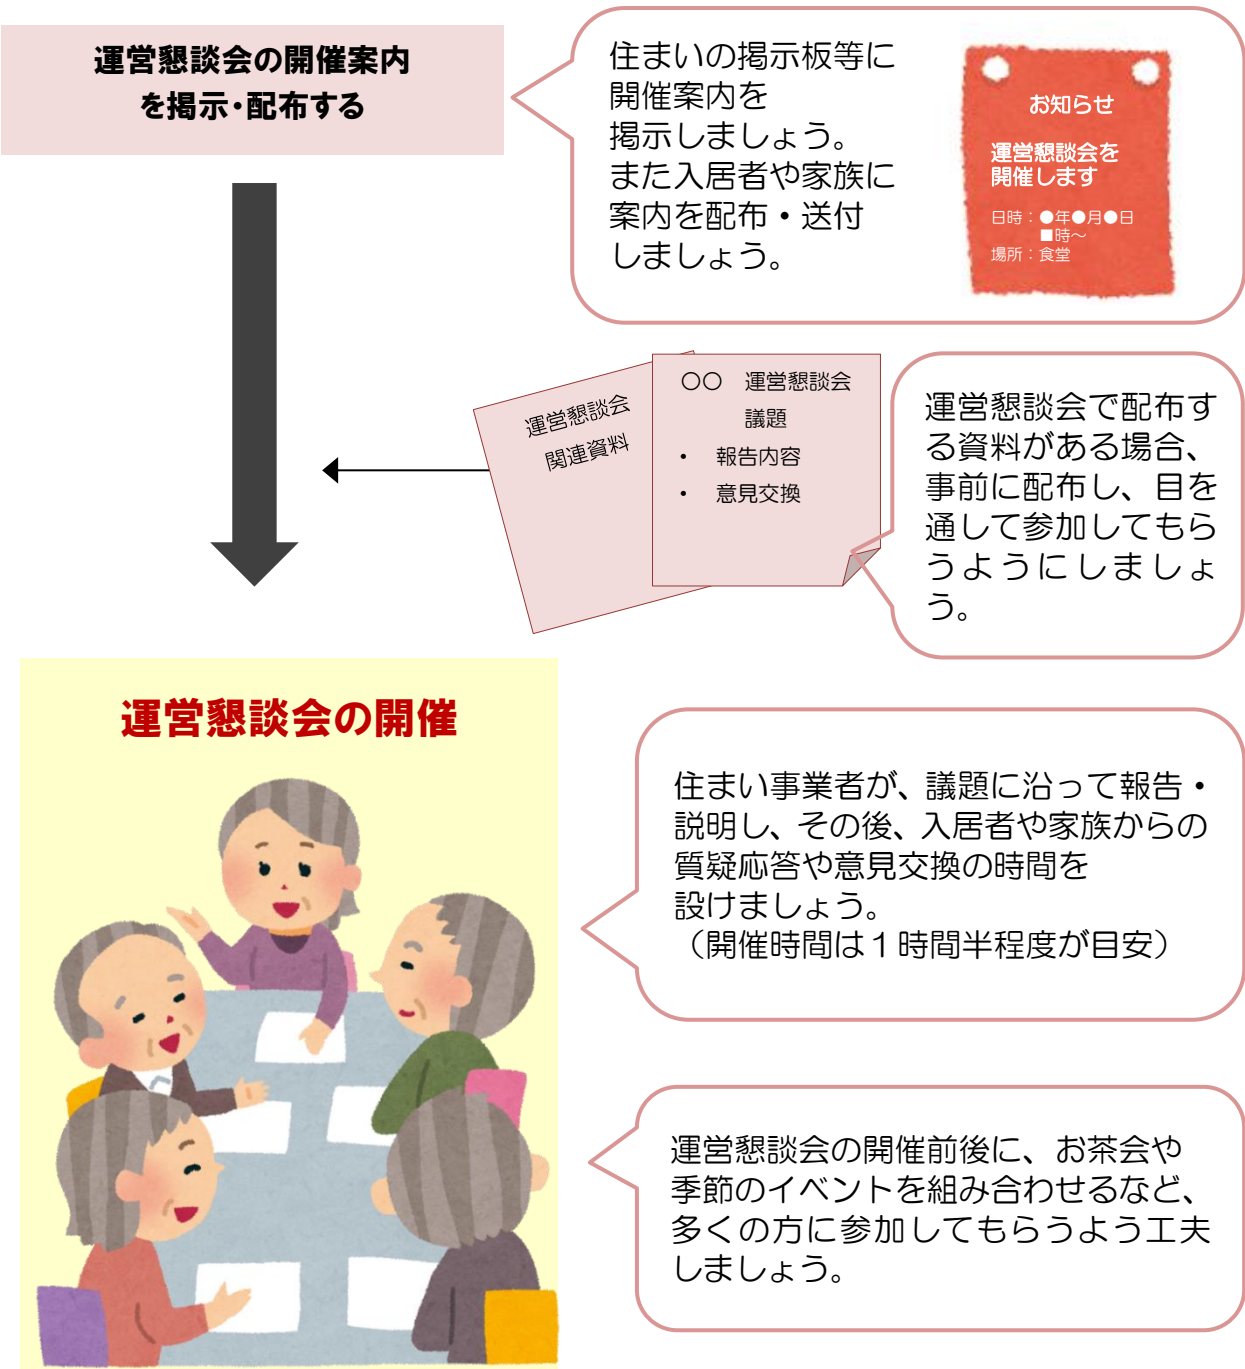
運営懇談会の開催案内
を掲示・配布する

住まいの掲示板等に開催案内を掲示しましょう。
また入居者や家族に案内を配布・送付しましょう。

お知らせ

運営懇談会を開催します

日時：●年●月●日
■時～
場所：食堂

運営懇談会
関連資料

○○　運営懇談会
議題
• 報告内容
• 意見交換

運営懇談会で配布する資料がある場合、事前に配布し、目を通して参加してもらうようにしましょう。

運営懇談会の開催

住まい事業者が、議題に沿って報告・説明し、その後、入居者や家族からの質疑応答や意見交換の時間を設けましょう。
（開催時間は１時間半程度が目安）

運営懇談会の開催前後に、お茶会や季節のイベントを組み合わせるなど、多くの方に参加してもらうよう工夫しましょう。